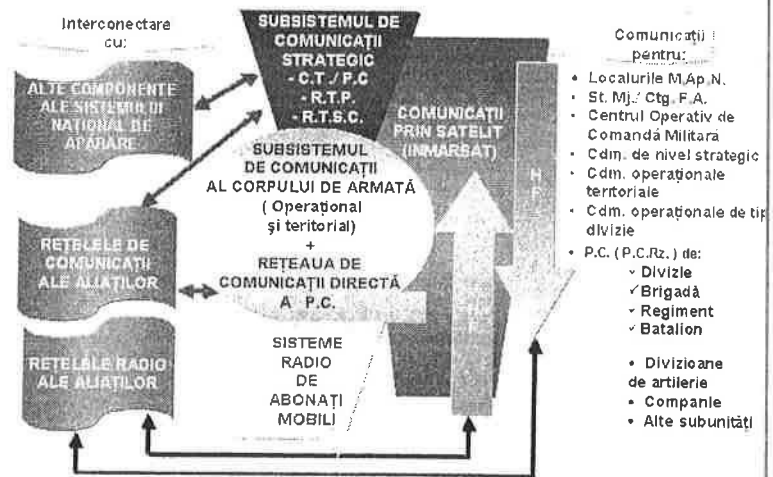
Interconectare cu:

ALTE COMPONENTE ALE SISTEMULUI NAȚIONAL DE APĂRARE

RETELELE DE COMUNICAȚII ALE ALIAȚILOR

RETELELE RADIO ALE ALIAȚILOR

SUBSISTEMUL DE COMUNICAȚII STRATEGIC
- C.T./P.C
- R.T.P.
- R.T.S.C.

COMUNICAȚII PRIN SATELIT (INMARSAT)

SUBSISTEMUL DE COMUNICAȚII AL CORPULUI DE ARMATĂ (Operațional și teritorial)
+
REȚEAUA DE COMUNICAȚII DIRECTĂ A P.C.

SISTEME RADIO DE ABONAȚI MOBILI

H F

Comunicații pentru:
• Localurile M.Ap.N.
• St. Mj./ Ctg. F.A.
• Centrul Operativ de Comandă Militară
• Cdm. de nivel strategic
• Cdm. operaționale teritoriale
• Cdm. operaționale de tip divizie
• P.C. (P.C.Rz.) de:
✓ Divizie
✓ Brigadă
✓ Regiment
✓ Batalion
• Divizioane de artilerie
• Companie
• Alte subunități